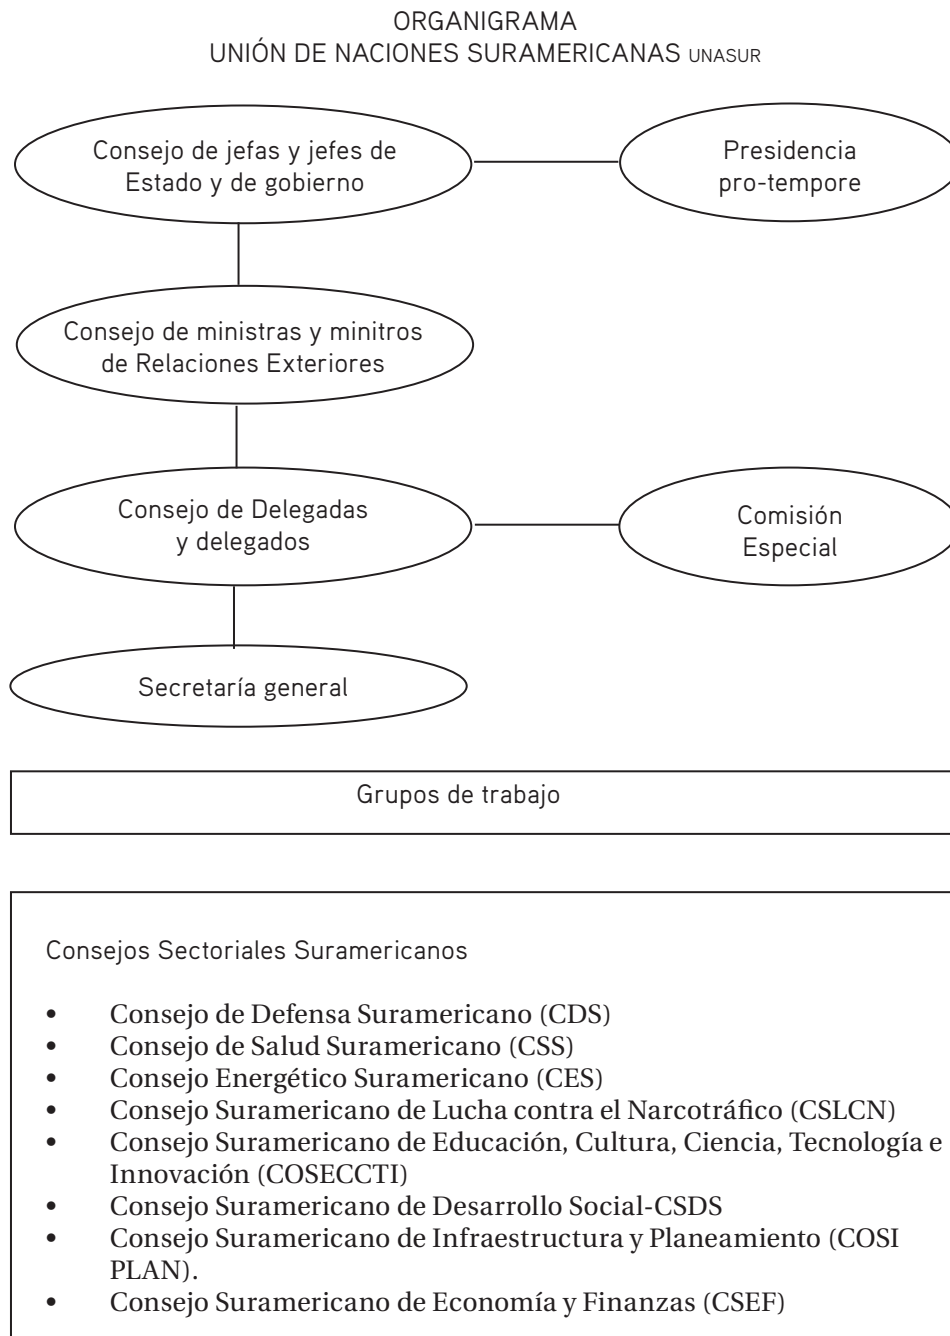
ORGANIGRAMA
UNIÓN DE NACIONES SURAMERICANAS UNASUR

Consejo de jefas y jefes de Estado y de gobierno

Presidencia pro-tempore

Consejo de ministras y minitros de Relaciones Exteriores

Consejo de Delegadas y delegados

Comisión Especial

Secretaría general

Grupos de trabajo

Consejos Sectoriales Suramericanos

- Consejo de Defensa Suramericano (CDS)
- Consejo de Salud Suramericano (CSS)
- Consejo Energético Suramericano (CES)
- Consejo Suramericano de Lucha contra el Narcotráfico (CSLCN)
- Consejo Suramericano de Educación, Cultura, Ciencia, Tecnología e Innovación (COSECCTI)
- Consejo Suramericano de Desarrollo Social-CSDS
- Consejo Suramericano de Infraestructura y Planeamiento (COSI PLAN).
- Consejo Suramericano de Economía y Finanzas (CSEF)